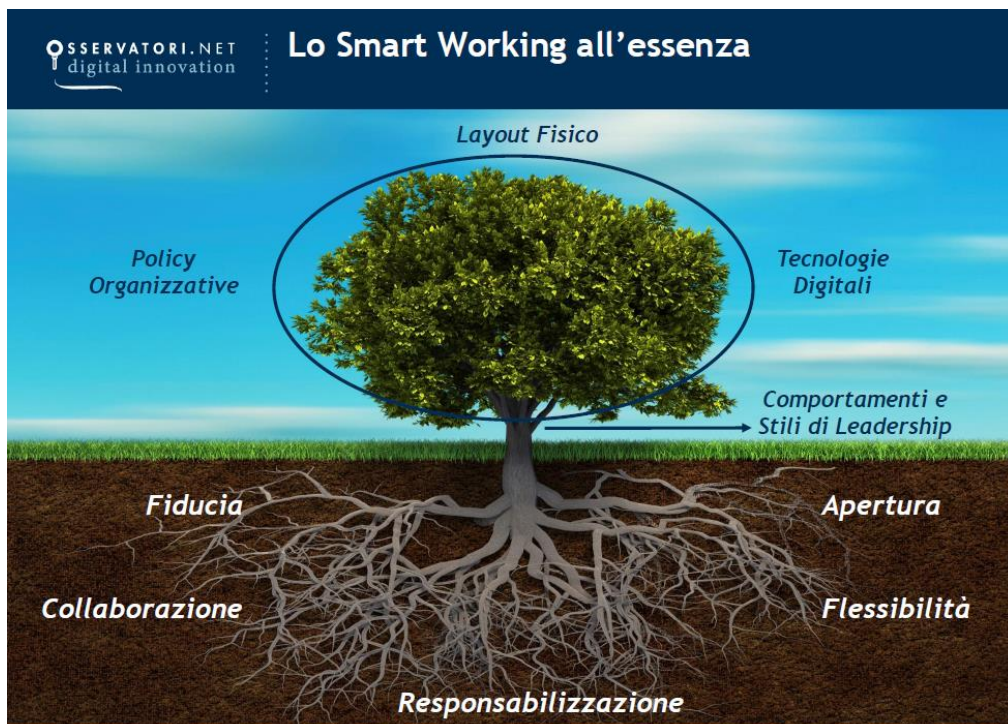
OSSERVATORI.NET
digital innovation

Lo Smart Working all'essenza

Layout Fisico

Policy Organizzative

Tecnologie Digitali

Comportamenti e Stili di Leadership

Fiducia

Apertura

Collaborazione

Flessibilità

Responsabilizzazione